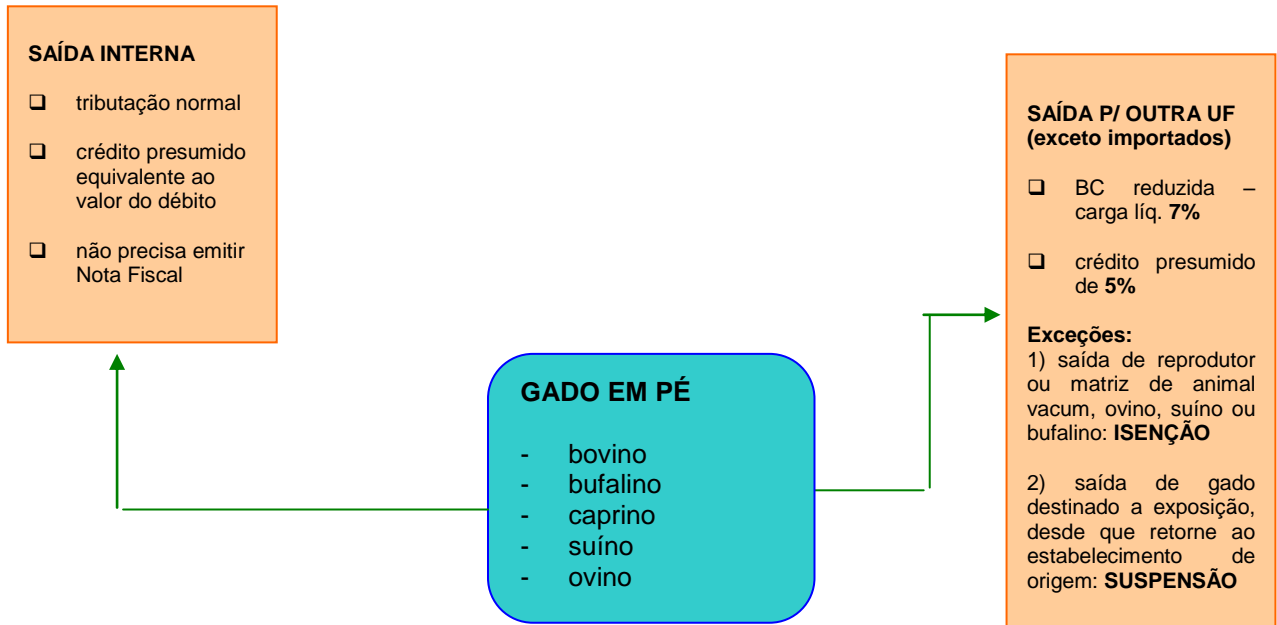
SAÍDA INTERNA

❑ tributação normal

❑ crédito presumido equivalente ao valor do débito

❑ não precisa emitir Nota Fiscal

GADO EM PÉ

- bovino
- bufalino
- caprino
- suíno
- ovino

SAÍDA P/ OUTRA UF (exceto importados)

❑ BC reduzida – carga líq. 7%

❑ crédito presumido de 5%

Exceções:
1) saída de reprodutor ou matriz de animal vacum, ovino, suíno ou bufalino: ISENÇÃO

2) saída de gado destinado a exposição, desde que retorne ao estabelecimento de origem: SUSPENSÃO